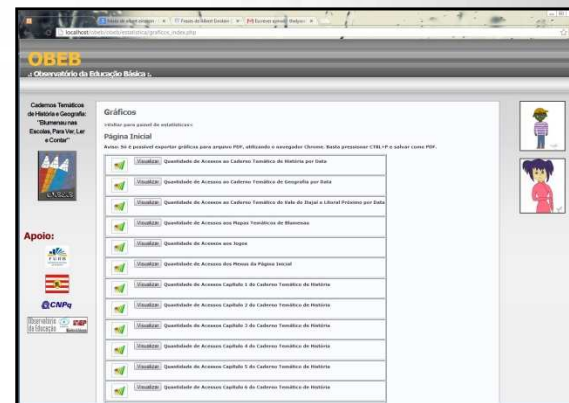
localhost/obeb/estatistica/graficos_index.php

OBEB
.: Observatório da Educação Básica :.

Cadernos Temáticos de História e Geografia: "Blumenau nas Escolas, Para Ver, Ler e Contar"

Apoio:

FURB

CNPq

Observatório da Educação

Gráficos

<Voltar para painel de estatísticas>

Página Inicial

Aviso: Só é possível exportar gráficos para arquivo PDF, utilizando o navegador Chrome. Basta pressionar CTRL+P e salvar como PDF.

Visualizar Quantidade de Acessos ao Caderno Temático de História por Data

Visualizar Quantidade de Acessos ao Caderno Temático de Geografia por Data

Visualizar Quantidade de Acessos ao Caderno Temático do Vale do Itajaí e Litoral Próximo por Data

Visualizar Quantidade de Acessos aos Mapas Temáticos de Blumenau

Visualizar Quantidade de Acessos aos Jogos

Visualizar Quantidade de Acessos dos Menus da Página Inicial

Visualizar Quantidade de Acessos Capítulo 1 do Caderno Temático de História

Visualizar Quantidade de Acessos Capítulo 2 do Caderno Temático de História

Visualizar Quantidade de Acessos Capítulo 3 do Caderno Temático de História

Visualizar Quantidade de Acessos Capítulo 4 do Caderno Temático de História

Visualizar Quantidade de Acessos Capítulo 5 do Caderno Temático de História

Visualizar Quantidade de Acessos Capítulo 6 do Caderno Temático de História